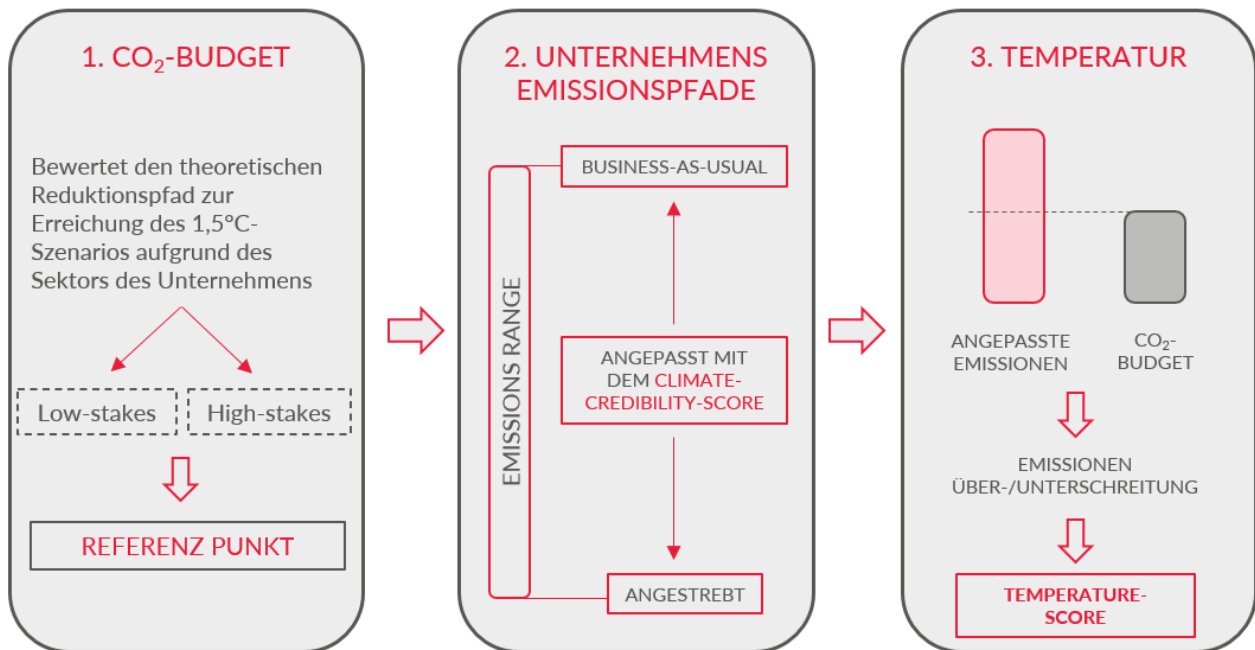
1. $CO_2$-BUDGET

Bewertet den theoretischen Reduktionspfad zur Erreichung des 1,5°C-Szenarios aufgrund des Sektors des Unternehmens

Low-stakes

High-stakes

REFERENZ PUNKT

2. UNTERNEHMENS EMISSIONSPFADE

BUSINESS-AS-USUAL

EMISSIONS RANGE

ANGEPASST MIT DEM CLIMATE-CREDIBILITY-SCORE

ANGESTREBT

3. TEMPERATUR

ANGEPASSTE EMISSIONEN

$CO_2$-BUDGET

EMISSIONEN ÜBER-/UNTERSCHREITUNG

TEMPERATURE-SCORE